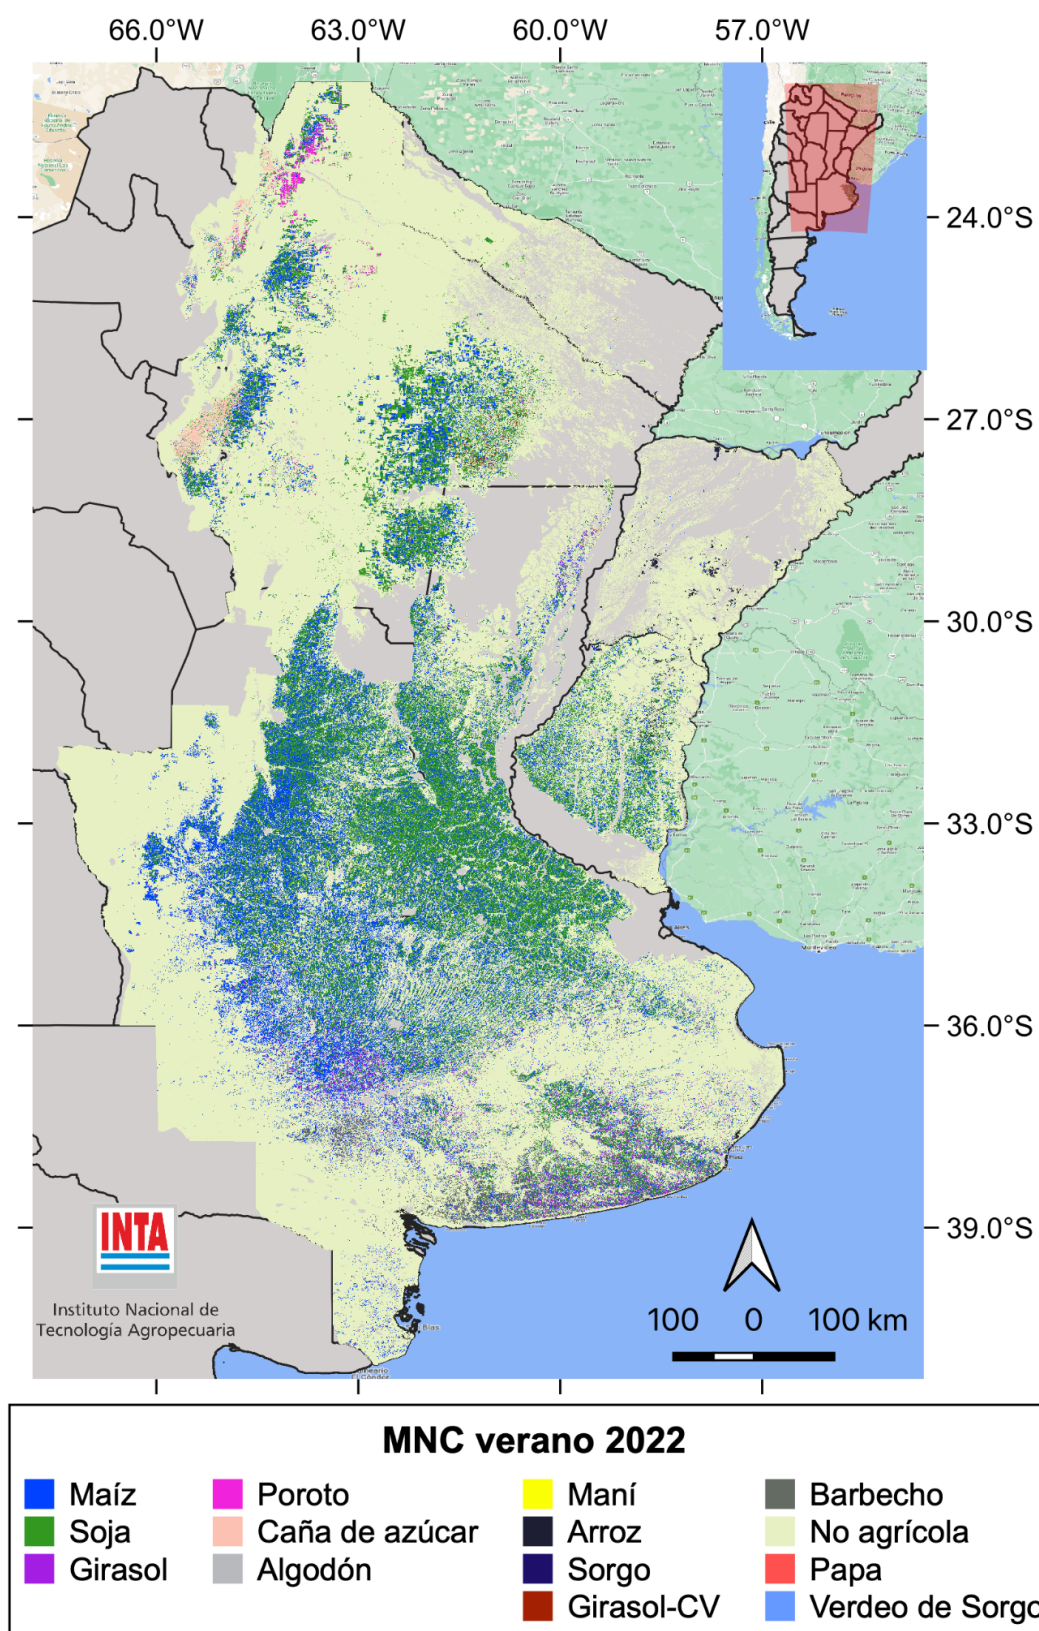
66.0°W 63.0°W 60.0°W 57.0°W

24.0°S
27.0°S
30.0°S
33.0°S
36.0°S
39.0°S

INTA
Instituto Nacional de Tecnología Agropecuaria

100 0 100 km

MNC verano 2022

Maíz
Soja
Girasol
Poroto
Caña de azúcar
Algodón
Maní
Arroz
Sorgo
Girasol-CV
Barbecho
No agrícola
Papa
Verdeo de Sorgo